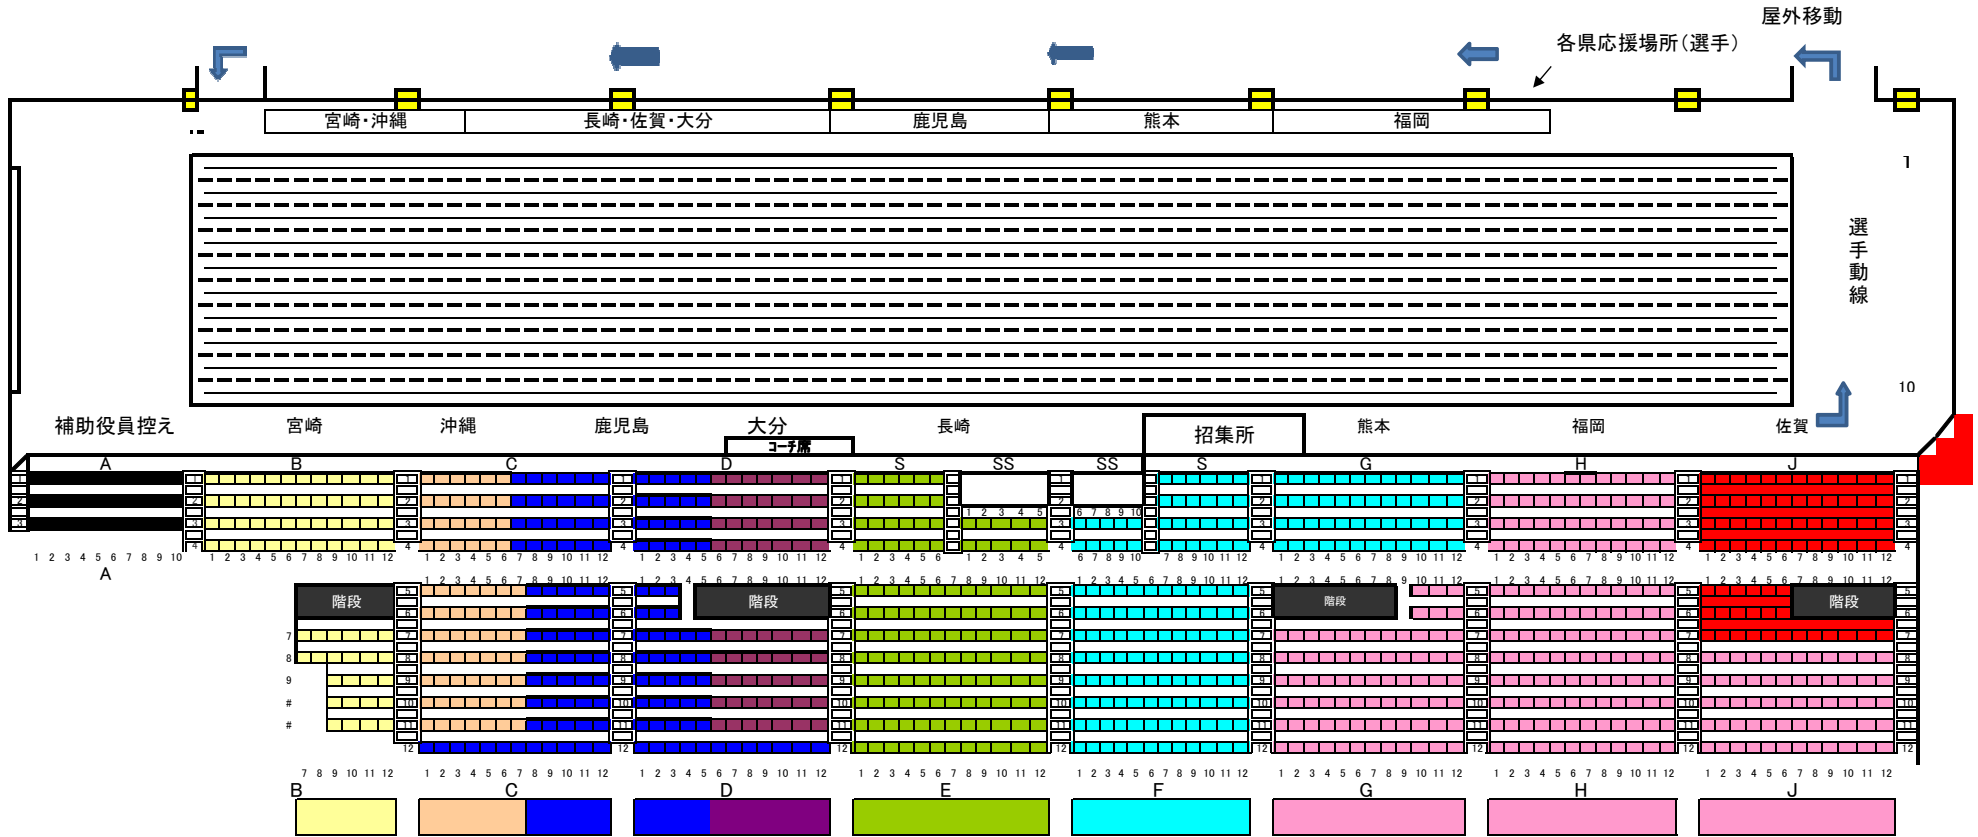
屋外移動

各県応援場所(選手)

宮崎・沖縄 長崎・佐賀・大分 鹿児島 熊本 福岡

1

選手動線

10

補助役員控え 宮崎 沖縄 鹿児島 大分 長崎 招集所 熊本 福岡 佐賀

コーチ席

A B C D S SS SS S G H J

1 2 3 4 5 6 7 8 9 10
A

階段 階段 階段 階段

7
8
9
#
#

7 8 9 10 11 12

B C D E F G H J